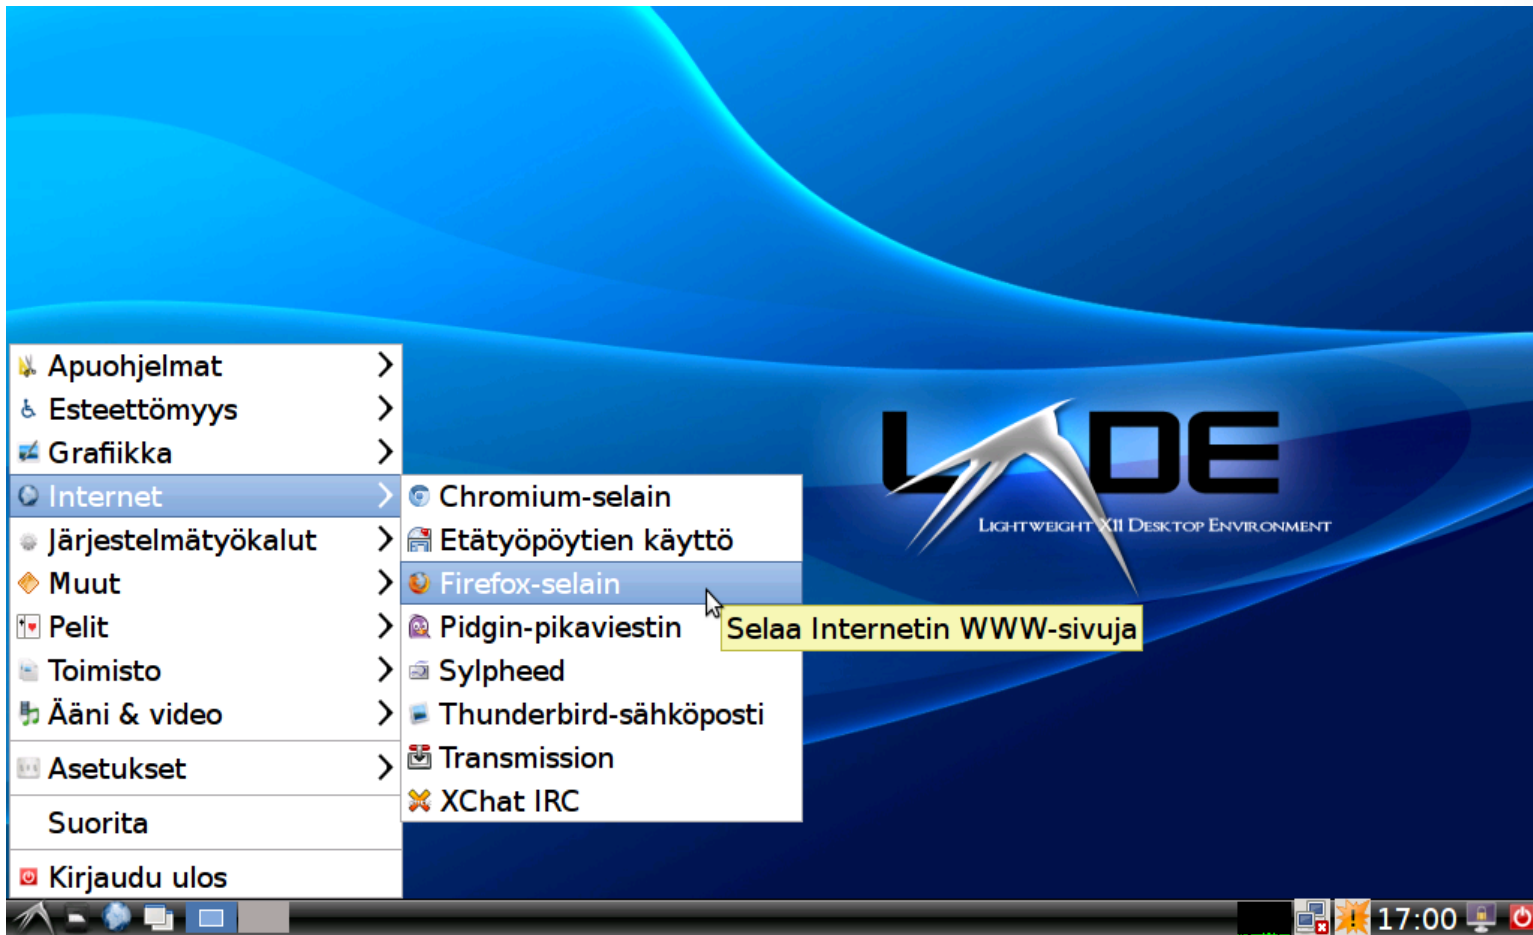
LXDE
Lightweight X11 Desktop Environment

Apuohjelmat
Esteettömyys
Grafiikka
Internet
Järjestelmätyökalut
Muut
Pelit
Toimisto
Ääni & video
Asetukset
Suorita
Kirjaudu ulos

Chromium-selain
Etätyöpöytien käyttö
Firefox-selain
Pidgin-pikaviestin
Sylpheed
Thunderbird-sähköposti
Transmission
XChat IRC

Selaa Internetin WWW-sivuja

17:00